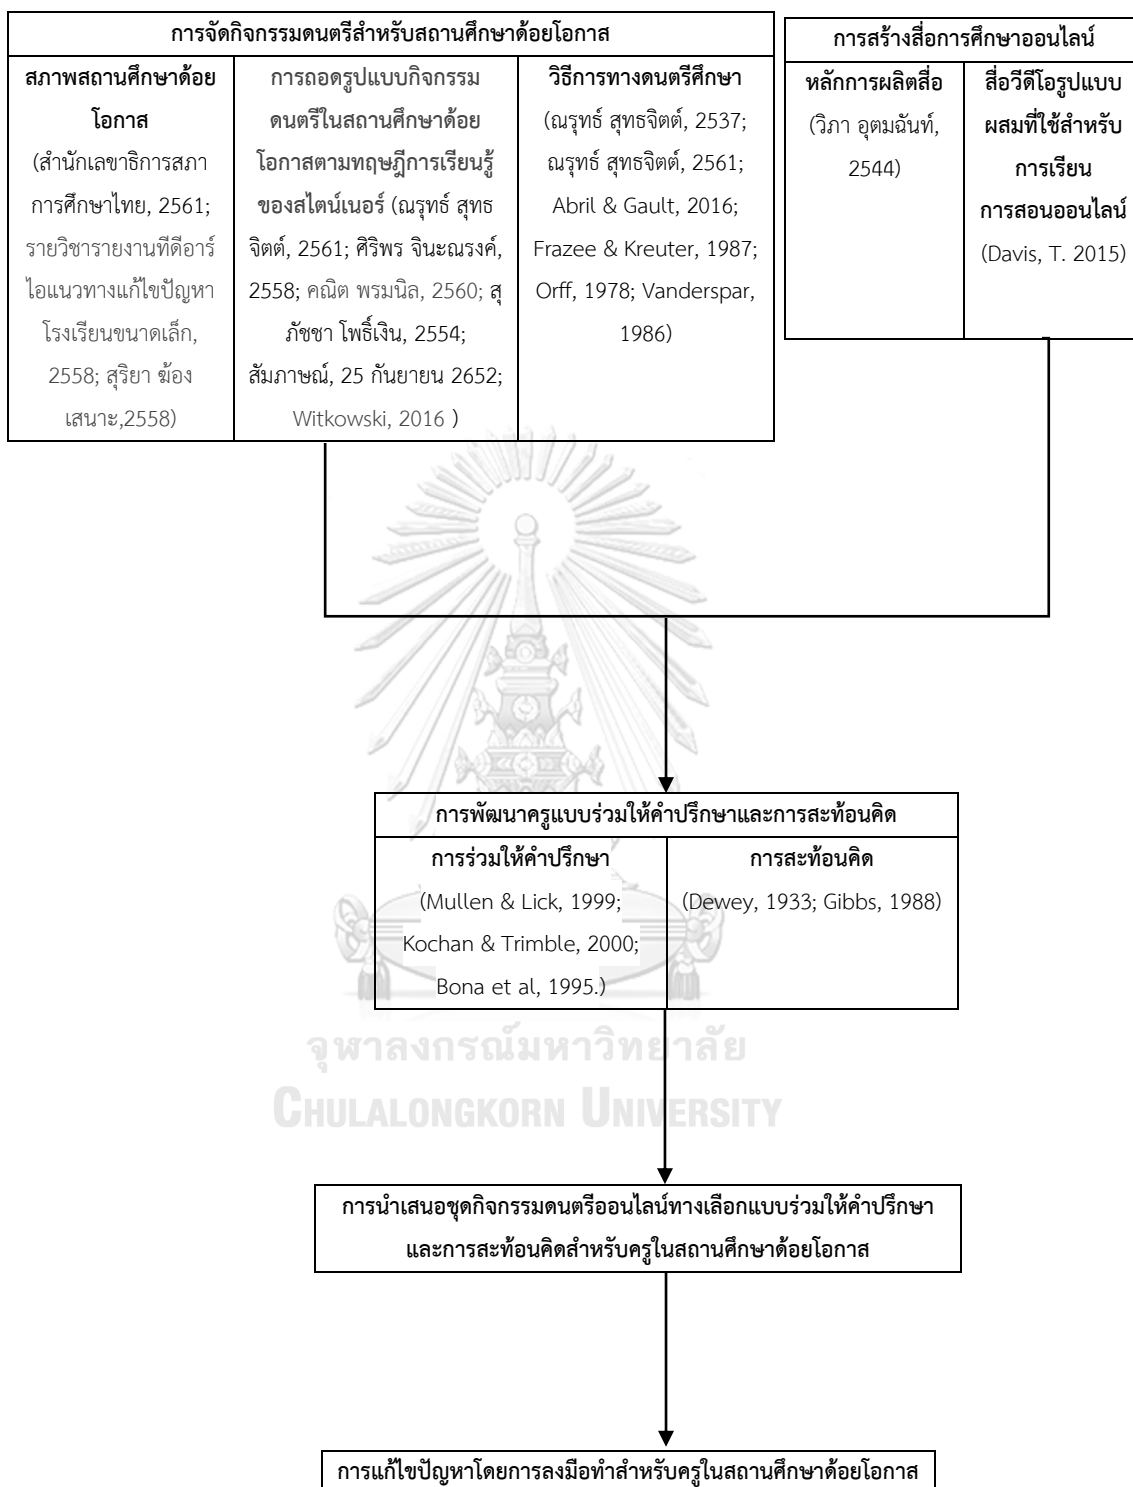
การจัดกิจกรรมดนตรีสำหรับสถานศึกษาด้อยโอกาส

สภาพสถานศึกษาด้อยโอกาส (สำนักเลขาธิการสภาการศึกษาไทย, 2561; รายวิชารายงานทีดีอาร์ไอแนวทางแก้ไขปัญหาโรงเรียนขนาดเล็ก, 2558; สุริยา ฆ้องเสนาะ,2558)

การถอดรูปแบบกิจกรรมดนตรีในสถานศึกษาด้อยโอกาสตามทฤษฎีการเรียนรู้ของสไตน์เนอร์ (ณรุทธ์ สุทธจิตต์, 2561; ศิริพร จินะณรงค์, 2558; คณิต พรมนิล, 2560; สุภัชชา โพธิ์เงิน, 2554; สัมภาษณ์, 25 กันยายน 2652; Witkowski, 2016 )

วิธีการทางดนตรีศึกษา (ณรุทธ์ สุทธจิตต์, 2537; ณรุทธ์ สุทธจิตต์, 2561; Abril & Gault, 2016; Frazee & Kreuter, 1987; Orff, 1978; Vanderspar, 1986)

การสร้างสื่อการศึกษาออนไลน์

หลักการผลิตสื่อ (วิภา อุตมฉันท์, 2544)

สื่อวีดีโอรูปแบบผสมที่ใช้สำหรับการเรียนการสอนออนไลน์ (Davis, T. 2015)

การพัฒนาครูแบบร่วมให้คำปรึกษาและการสะท้อนคิด

การร่วมให้คำปรึกษา (Mullen & Lick, 1999; Kochan & Trimble, 2000; Bona et al, 1995.)

การสะท้อนคิด (Dewey, 1933; Gibbs, 1988)

จุฬาลงกรณ์มหาวิทยาลัย
Chulalongkorn University

การนำเสนอชุดกิจกรรมดนตรีออนไลน์ทางเลือกแบบร่วมให้คำปรึกษาและการสะท้อนคิดสำหรับครูในสถานศึกษาด้อยโอกาส

การแก้ไขปัญหาโดยการลงมือทำสำหรับครูในสถานศึกษาด้อยโอกาส